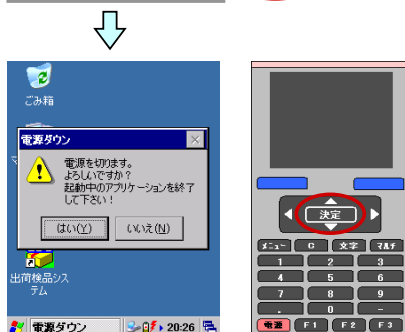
ごみ箱

電源ダウン

電源を切ります。
よろしいですか？
起動中のアプリケーションを終了して下さい！

はい(Y)

いいえ(N)

出荷検品システム

電源ダウン

20:26

決定

ﾒﾆｭｰ

C

文字

ﾏﾙﾁ

1

2

3

4

5

6

7

8

9

0

電源

F1

F2

F3